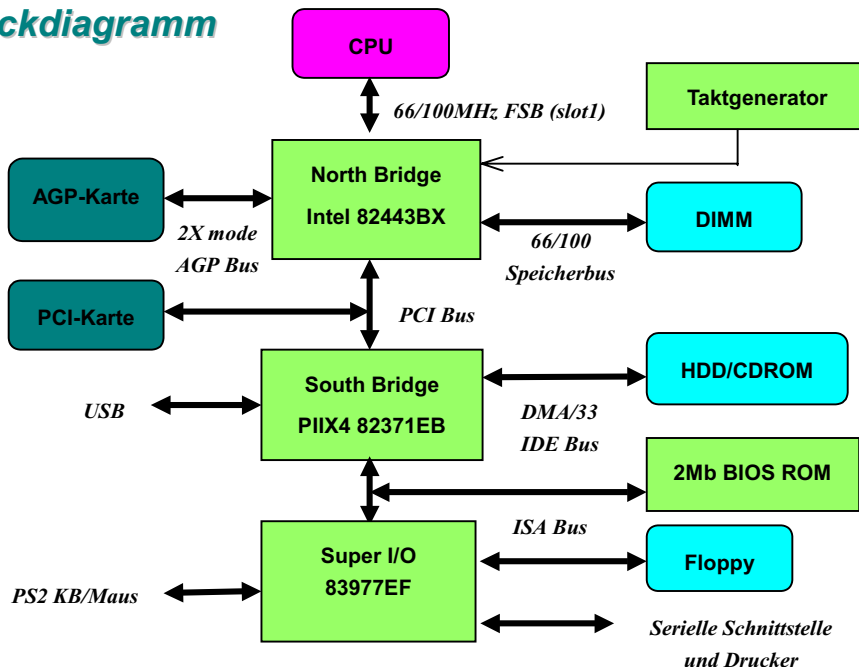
ckdiagramm

CPU

66/100MHz FSB (slot1)

Taktgenerator

AGP-Karte

North Bridge
Intel 82443BX

DIMM

2X mode
AGP Bus

66/100
Speicherbus

PCI-Karte

PCI Bus

South Bridge
PIIX4 82371EB

HDD/CDROM

USB

DMA/33
IDE Bus

2Mb BIOS ROM

ISA Bus

Super I/O
83977EF

Floppy

PS2 KB/Maus

Serielle Schnittstelle
und Drucker